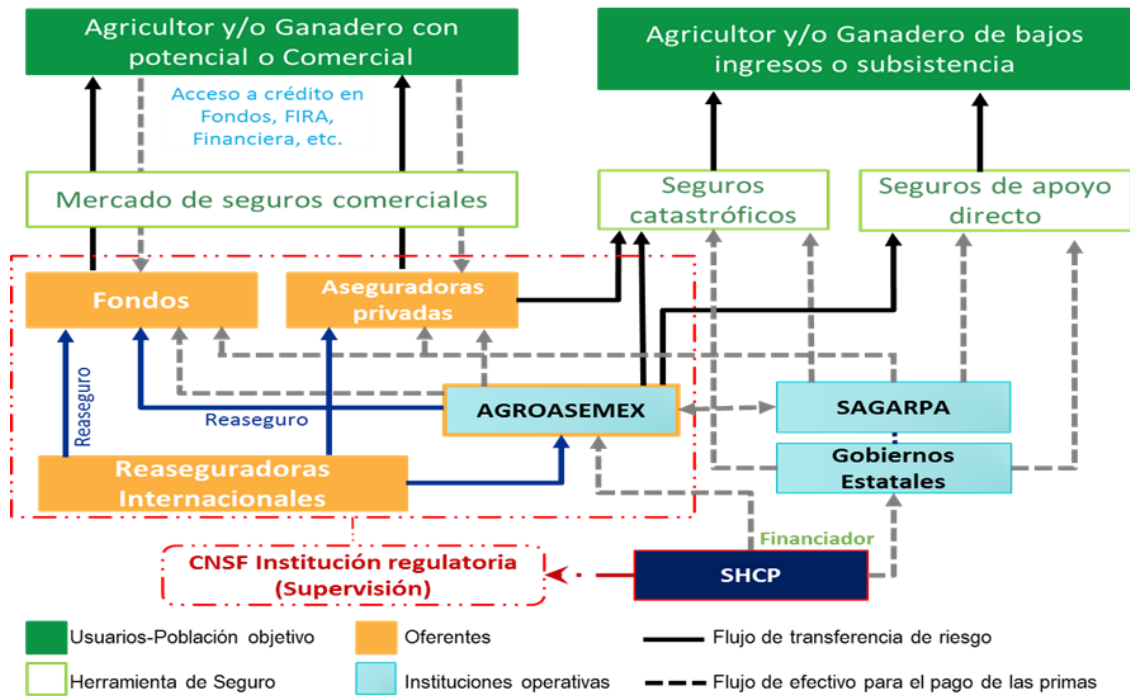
Agricultor y/o Ganadero con potencial o Comercial

Agricultor y/o Ganadero de bajos ingresos o subsistencia

Acceso a crédito en Fondos, FIRA, Financiera, etc.

Mercado de seguros comerciales

Seguros catastróficos

Seguros de apoyo directo

Fondos

Aseguradoras privadas

Reaseguro

Reaseguro

AGROASEMEX

SAGARPA

Gobiernos Estatales

Reaseguradoras Internacionales

Financiador

CNSF Institución regulatoria (Supervisión)

SHCP

Usuarios-Población objetivo

Oferentes

Flujo de transferencia de riesgo

Herramienta de Seguro

Instituciones operativas

Flujo de efectivo para el pago de las primas